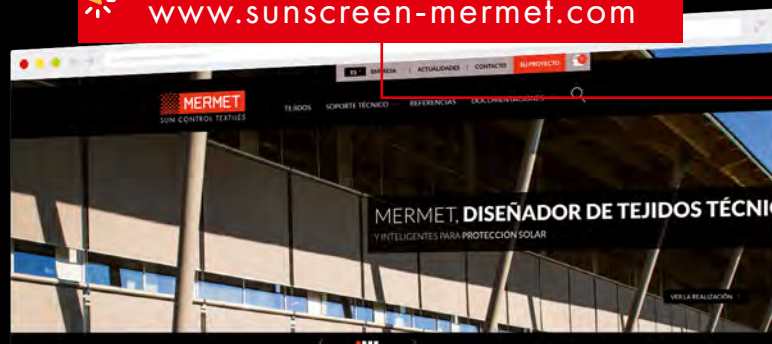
www.sunscreen-mermet.com

ES | EMPRESA | ACTUALIDADES | CONTACTO | SU PROYECTO

MERMET
SUN CONTROL TEXTILES

TEJIDOS SOPORTE TÉCNICO REFERENCIAS DOCUMENTACIONES

MERMET, DISEÑADOR DE TEJIDOS TÉCNIC
Y INTELIGENTES PARA PROTECCIÓN SOLAR

VER LA REALIZACIÓN